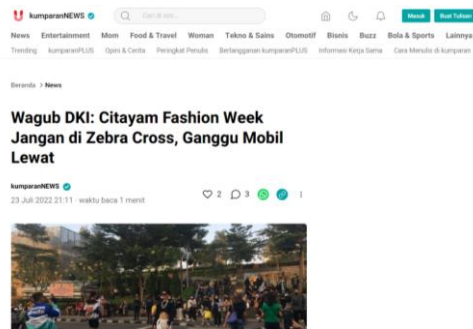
kumparanNEWS

Cari di situ...

Masuk Buat Tulisan

News Entertainment Mom Food & Travel Woman Tekno & Sains Otomotif Bisnis Buzz Bola & Sports Lainnya

Trending kumparanPLUS Opini & Cerita Peringkat Penulis Berlangganan kumparanPLUS Informasi Kerja Sama Cara Menulis di kumparan

Beranda > News

Wagub DKI: Citayam Fashion Week Jangan di Zebra Cross, Ganggu Mobil Lewat

kumparanNEWS

23 Juli 2022 21:11 · waktu baca 1 menit

2 3